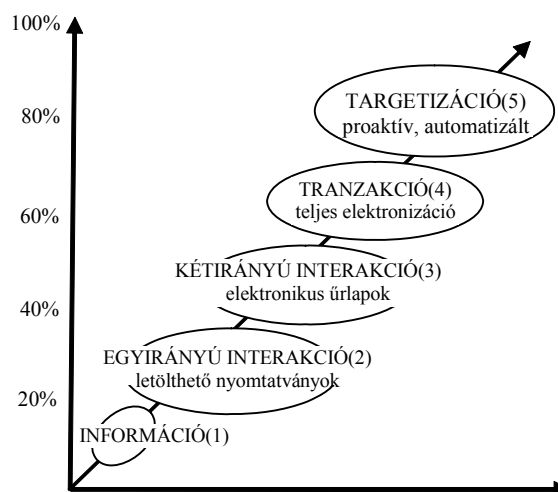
100%

80%

60%

40%

20%

TARGETIZÁCIÓ(5)
proaktív, automatizált

TRANZAKCIÓ(4)
teljes elektronizáció

KÉTIRÁNYÚ INTERAKCIÓ(3)
elektronikus űrlapok

EGYIRÁNYÚ INTERAKCIÓ(2)
letölthető nyomtatványok

INFORMÁCIÓ(1)